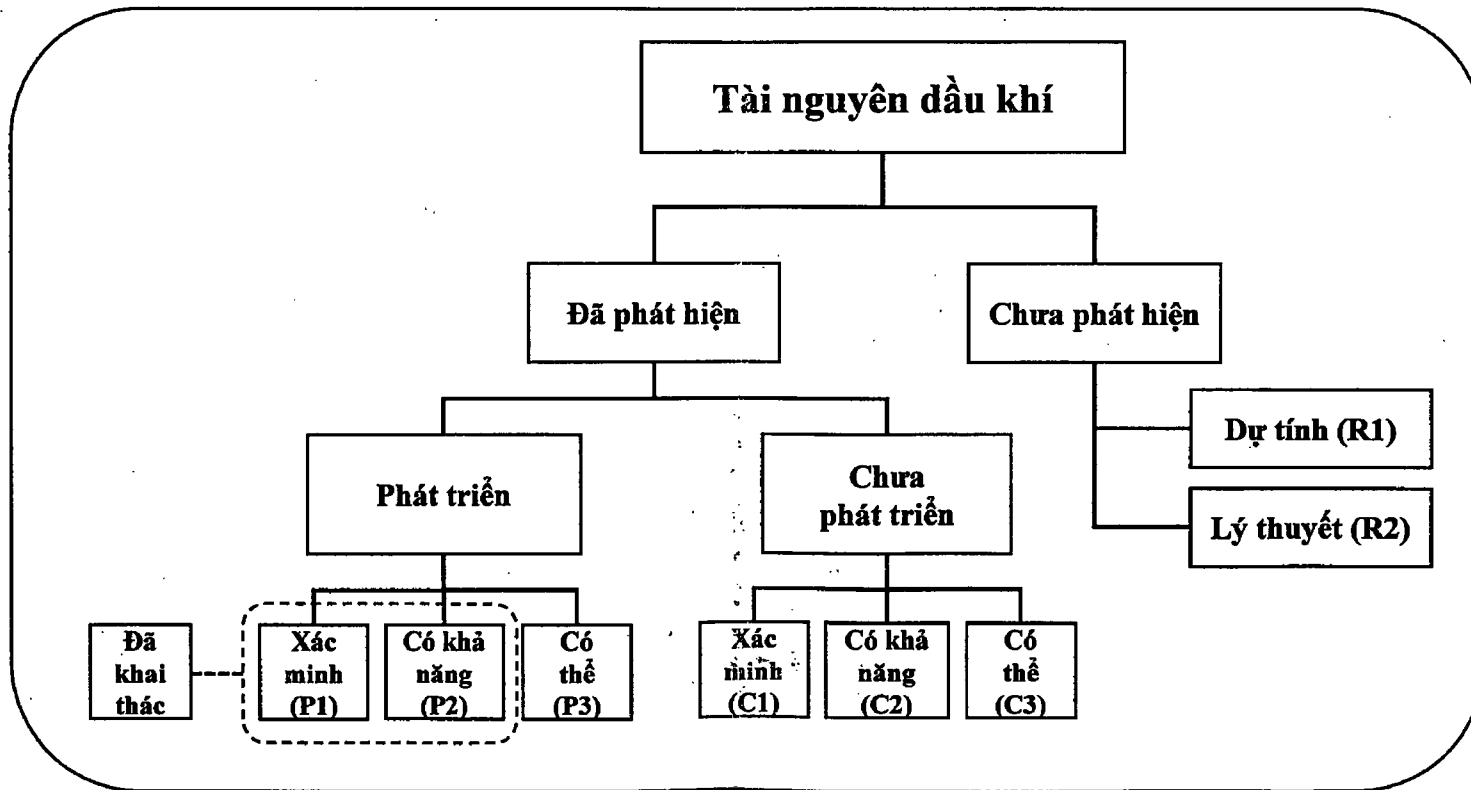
Tài nguyên dầu khí

Đã phát hiện

Chưa phát hiện

Dự tính (R1)

Lý thuyết (R2)

Phát triển

Chưa phát triển

Đã khai thác

Xác minh (P1)

Có khả năng (P2)

Có thể (P3)

Xác minh (C1)

Có khả năng (C2)

Có thể (C3)